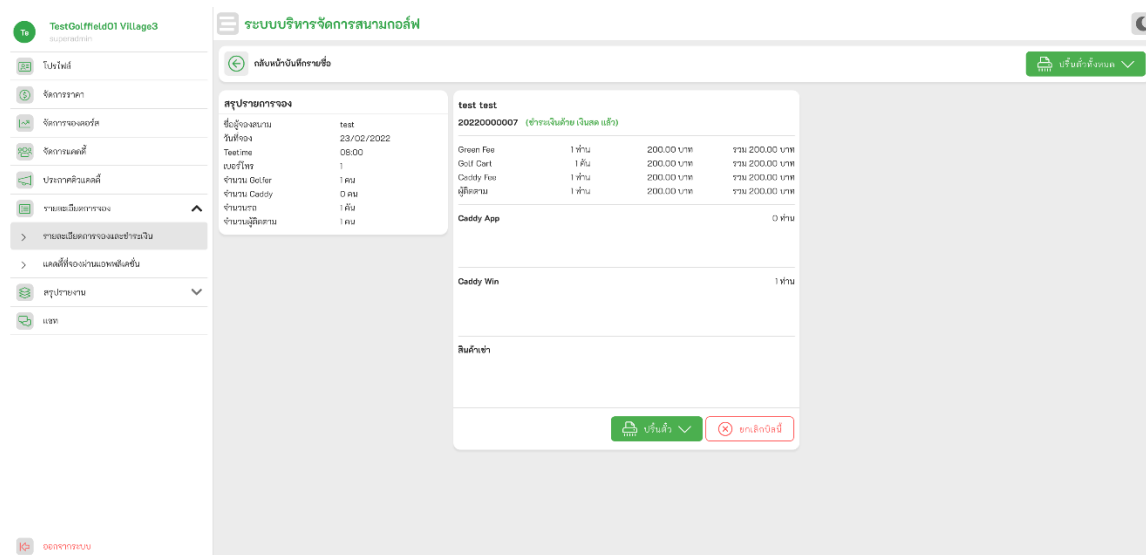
Te TestGolffield01 Village3
superadmin

โปรไฟล์
จัดการราคา
จัดการรองเคอร์ส
จัดการแคดดี้
ประกาศคิวแคดดี้
รายละเอียดการจอง
รายละเอียดการจองและชำระเงิน
แคดดี้ที่จองผ่านแอพพลิเคชั่น
สรุปรายงาน
แชท

ออกจากระบบ

ระบบบริหารจัดการสนามกอล์ฟ

กลับหน้าบันทึกรายชื่อ

ปริ้นท์ทั้งหมด

สรุปรายการจอง

| | |
|---|---|
| ชื่อผู้จองสนาม | test |
| วันที่จอง | 23/02/2022 |
| Teetime | 08:00 |
| เบอร์โทร | 1 |
| จำนวน Golfer | 1 คน |
| จำนวน Caddy | 0 คน |
| จำนวนรถ | 1 คัน |
| จำนวนผู้ติดตาม | 1 คน |

test test
20220000007 (ชำระเงินด้วย เงินสด แล้ว)

| | | | |
|---|---|---|---|
| Green Fee | 1 ท่าน | 200.00 บาท | รวม 200.00 บาท |
| Golf Cart | 1 คัน | 200.00 บาท | รวม 200.00 บาท |
| Caddy fee | 1 ท่าน | 200.00 บาท | รวม 200.00 บาท |
| ผู้ติดตาม | 1 ท่าน | 200.00 บาท | รวม 200.00 บาท |

Caddy App 0 ท่าน

Caddy Win 1 ท่าน

สินค้าเช่า

ปริ้นท์

ยกเลิกบิลนี้